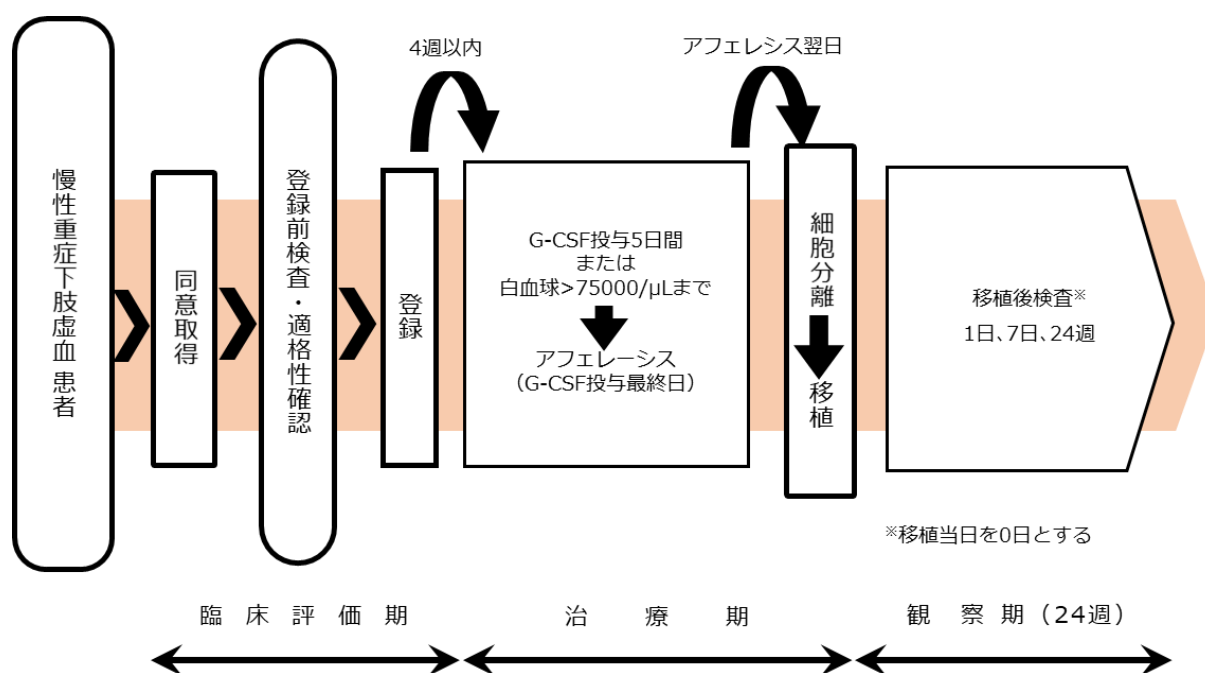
慢性重症下肢虚血 患者

同意取得

登録前検査・適格性確認

4週以内

登録

G-CSF投与5日間
または
白血球>75000/μLまで

アフェレーシス
（G-CSF投与最終日）

アフェレシス翌日

細胞分離

移植

移植後検査※
1日、7日、24週

※移植当日を0日とする

臨 床 評 価 期

治 療 期

観 察 期（24週）